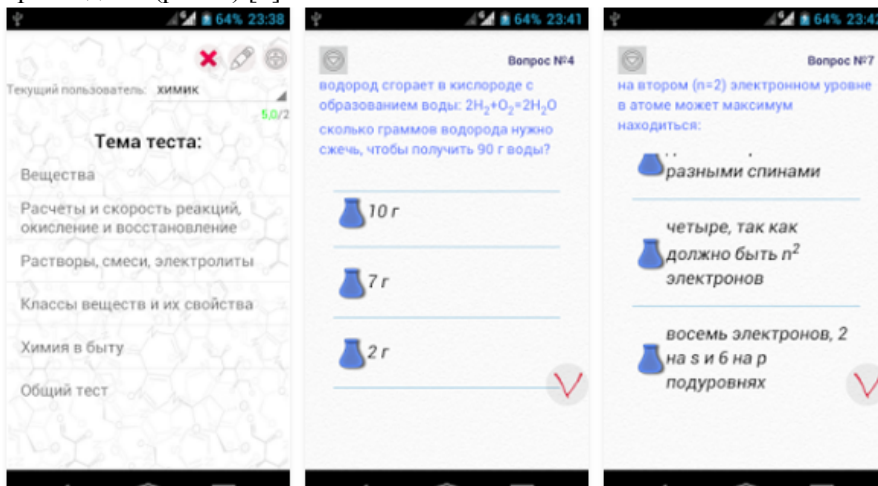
64% 23:38

Текущий пользователь: химик

5,0/2

Тема теста:

Вещества

Расчеты и скорость реакций, окисление и восстановление

Растворы, смеси, электролиты

Классы веществ и их свойства

Химия в быту

Общий тест

64% 23:41

Вопрос №4

водород сгорает в кислороде с образованием воды: $2H_2+O_2=2H_2O$ сколько граммов водорода нужно сжечь, чтобы получить 90 г воды?

10 г

7 г

2 г

64% 23:4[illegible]

Вопрос №7

на втором (n=2) электронном уровне в атоме может максимум находиться:

разными спинами

четыре, так как должно быть $n^2$ электронов

восемь электронов, 2 на s и 6 на p подуровнях